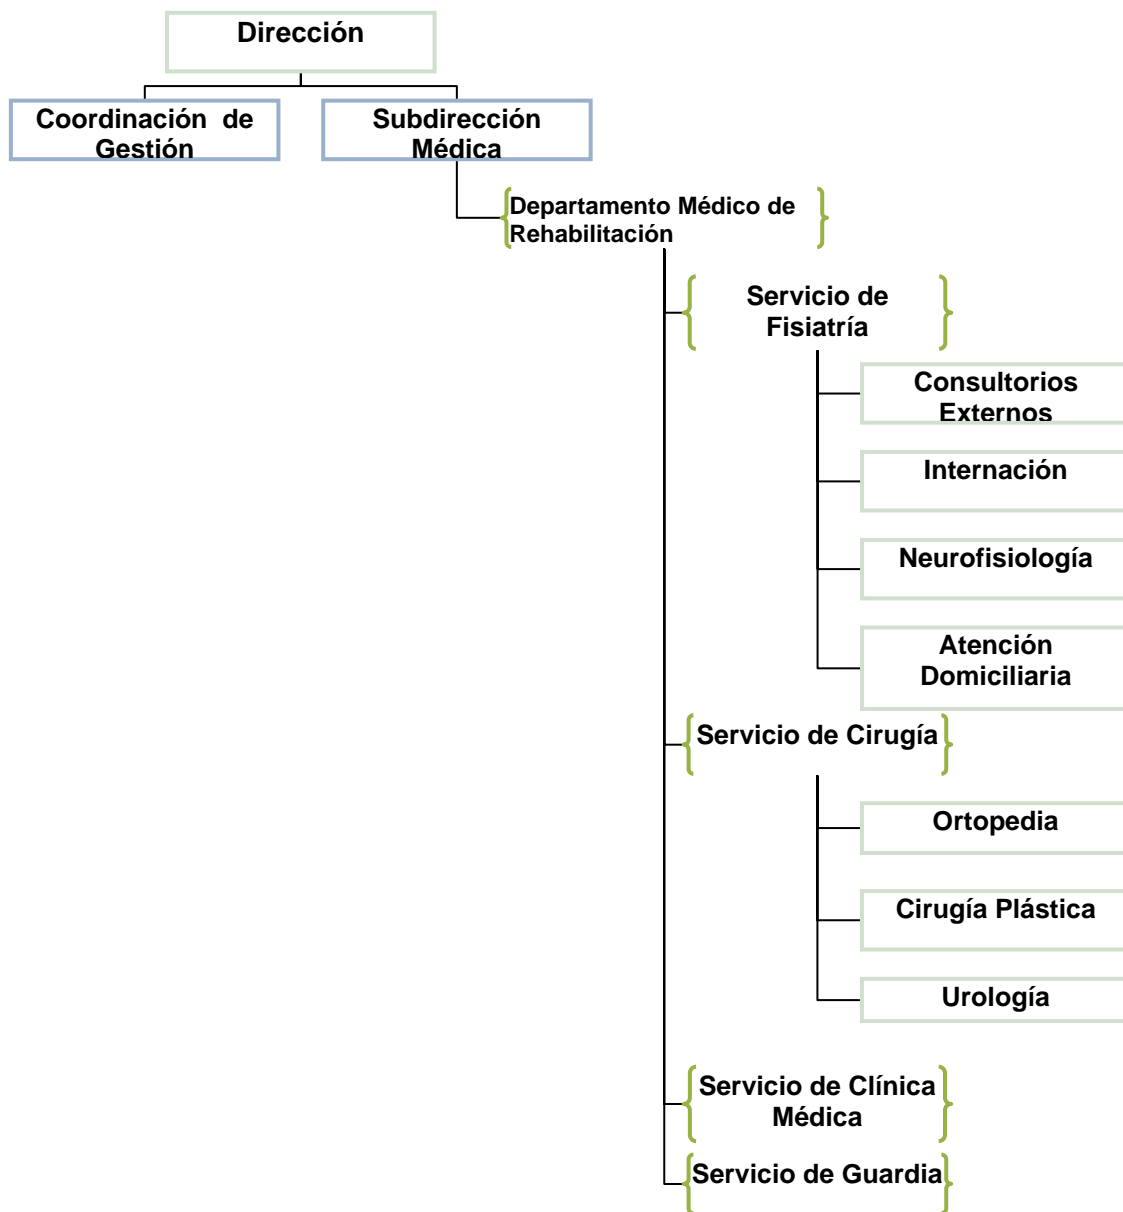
Dirección

Coordinación de Gestión

Subdirección Médica

Departamento Médico de Rehabilitación

Servicio de Fisiatría

Consultorios Externos

Internación

Neurofisiología

Atención Domiciliaria

Servicio de Cirugía

Ortopedia

Cirugía Plástica

Urología

Servicio de Clínica Médica

Servicio de Guardia